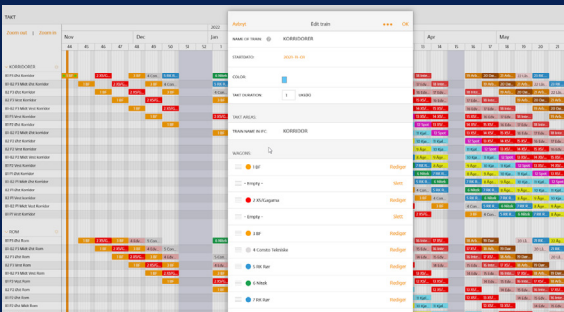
TAKT

Nov

Dec

2022

Jan

Apr

May

44 45 46 47 48 49 50 51 52 1

KORRIDORER

Adopt

Edit train

OK

NAME OF TRAIN:

KORRIDORER

STARTDATO:

COLOR:

TAKT DURATION:

1

UKEDG

TAKT AREAS:

TRAIN NAME IN IFC:

KORRIDOR

WAGONS:

1 BF

Rediger

– Empty –

2 RV/Sagatra

Rediger

– Empty –

3 BF

Rediger

4 Condo Teknikk

Rediger

5 RK Rør

Rediger

6 Maler

Rediger

7 RK Rør

Rediger

OLM